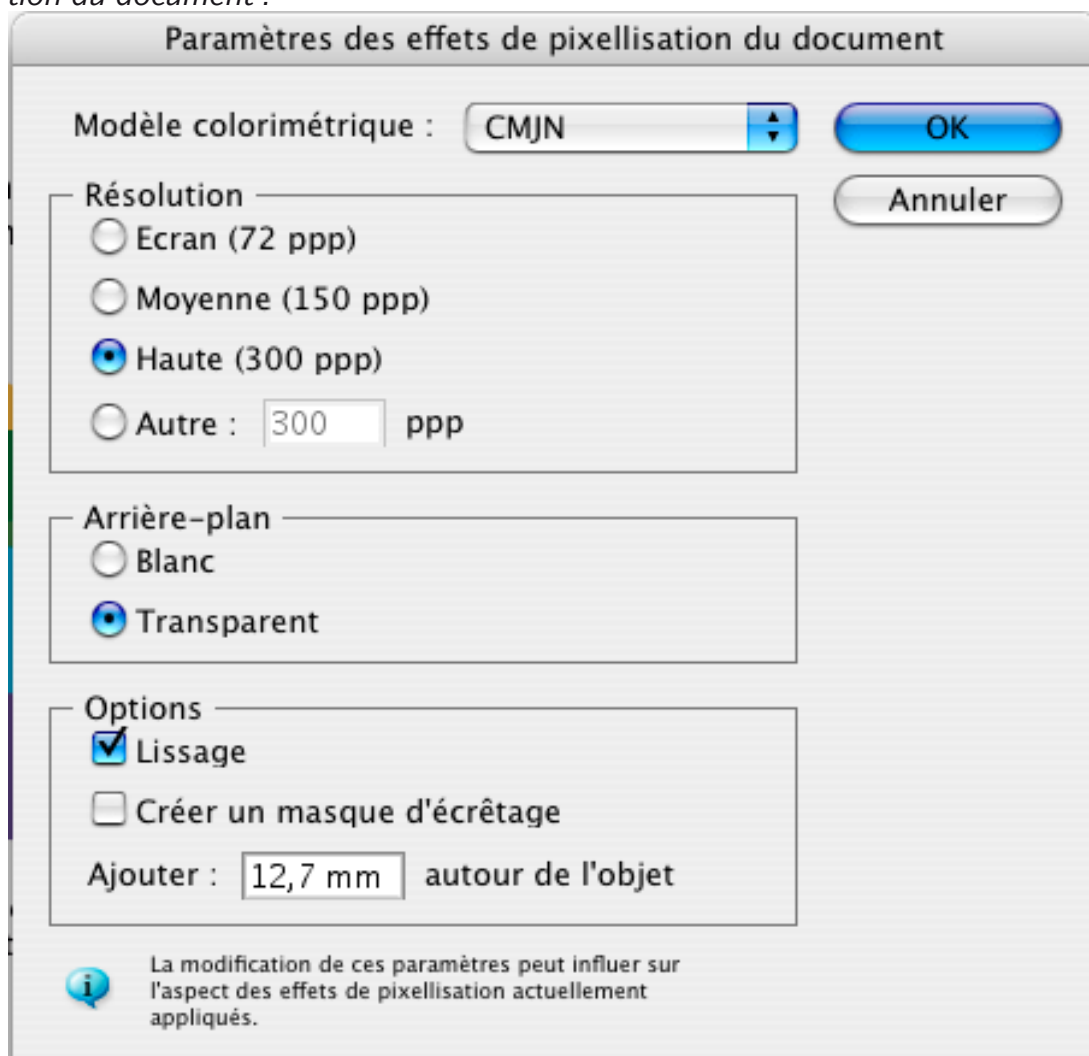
tion du document :

Paramètres des effets de pixellisation du document

Modèle colorimétrique : CMJN

OK

Annuler

Résolution

Ecran (72 ppp)

Moyenne (150 ppp)

Haute (300 ppp)

Autre : 300 ppp

Arrière-plan

Blanc

Transparent

Options

Lissage

Créer un masque d'écrêtage

Ajouter : 12,7 mm autour de l'objet

La modification de ces paramètres peut influer sur l'aspect des effets de pixellisation actuellement appliqués.